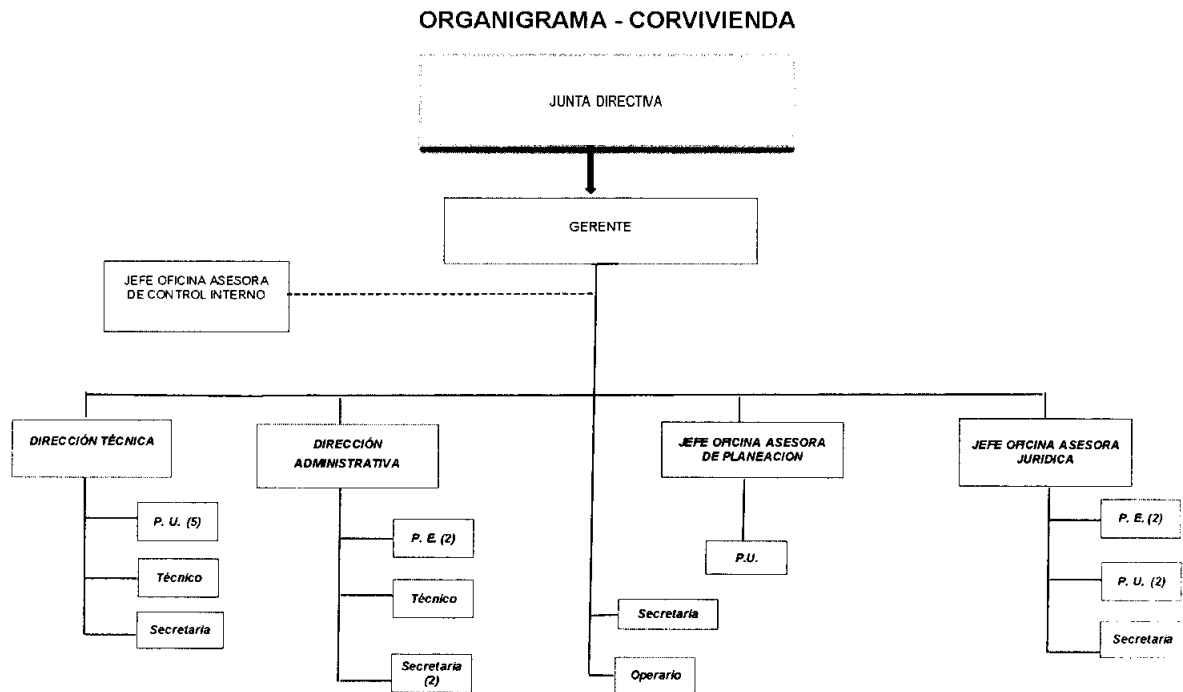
ORGANIGRAMA - CORVIVIENDA

JUNTA DIRECTIVA

GERENTE

JEFE OFICINA ASESORA DE CONTROL INTERNO

DIRECCIÓN TÉCNICA

P. U. (5)

Técnico

Secretaria

DIRECCIÓN ADMINISTRATIVA

P. E. (2)

Técnico

Secretaria (2)

Secretaria

Operario

JEFE OFICINA ASESORA DE PLANEACION

P.U.

JEFE OFICINA ASESORA JURIDICA

P. E. (2)

P. U. (2)

Secretaria